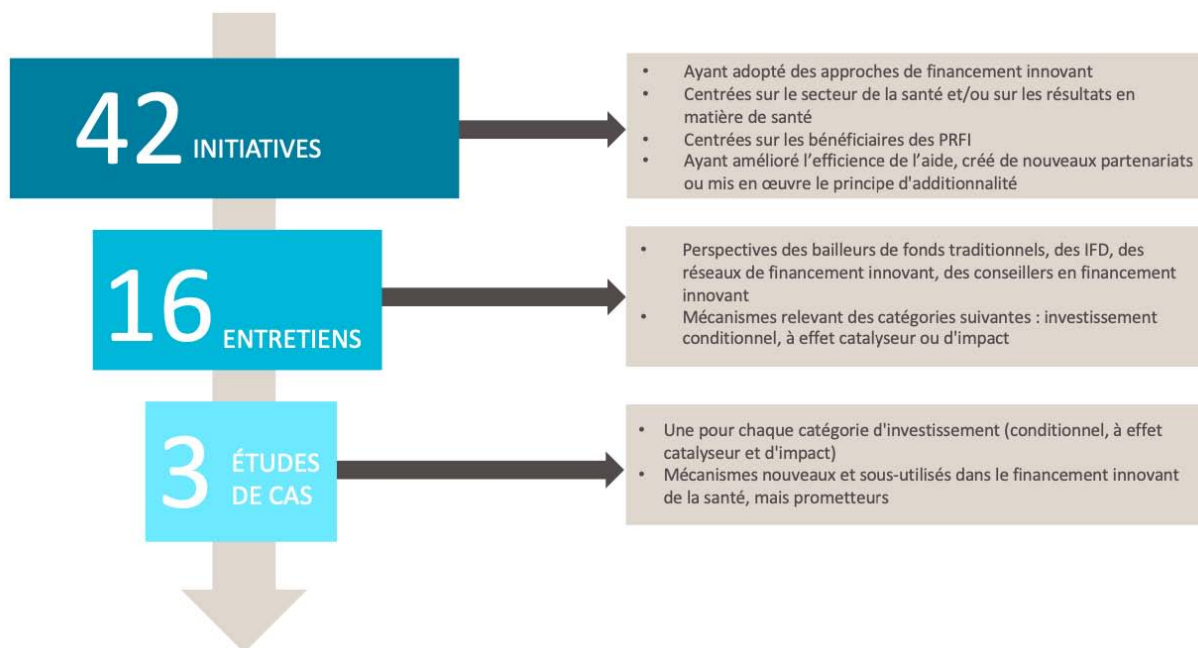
42 INITIATIVES

- Ayant adopté des approches de financement innovant
- Centrées sur le secteur de la santé et/ou sur les résultats en matière de santé
- Centrées sur les bénéficiaires des PRFI
- Ayant amélioré l'efficience de l'aide, créé de nouveaux partenariats ou mis en œuvre le principe d'additionnalité

16 ENTRETIENS

- Perspectives des bailleurs de fonds traditionnels, des IFD, des réseaux de financement innovant, des conseillers en financement innovant
- Mécanismes relevant des catégories suivantes : investissement conditionnel, à effet catalyseur ou d'impact

3 ÉTUDES DE CAS

- Une pour chaque catégorie d'investissement (conditionnel, à effet catalyseur et d'impact)
- Mécanismes nouveaux et sous-utilisés dans le financement innovant de la santé, mais prometteurs